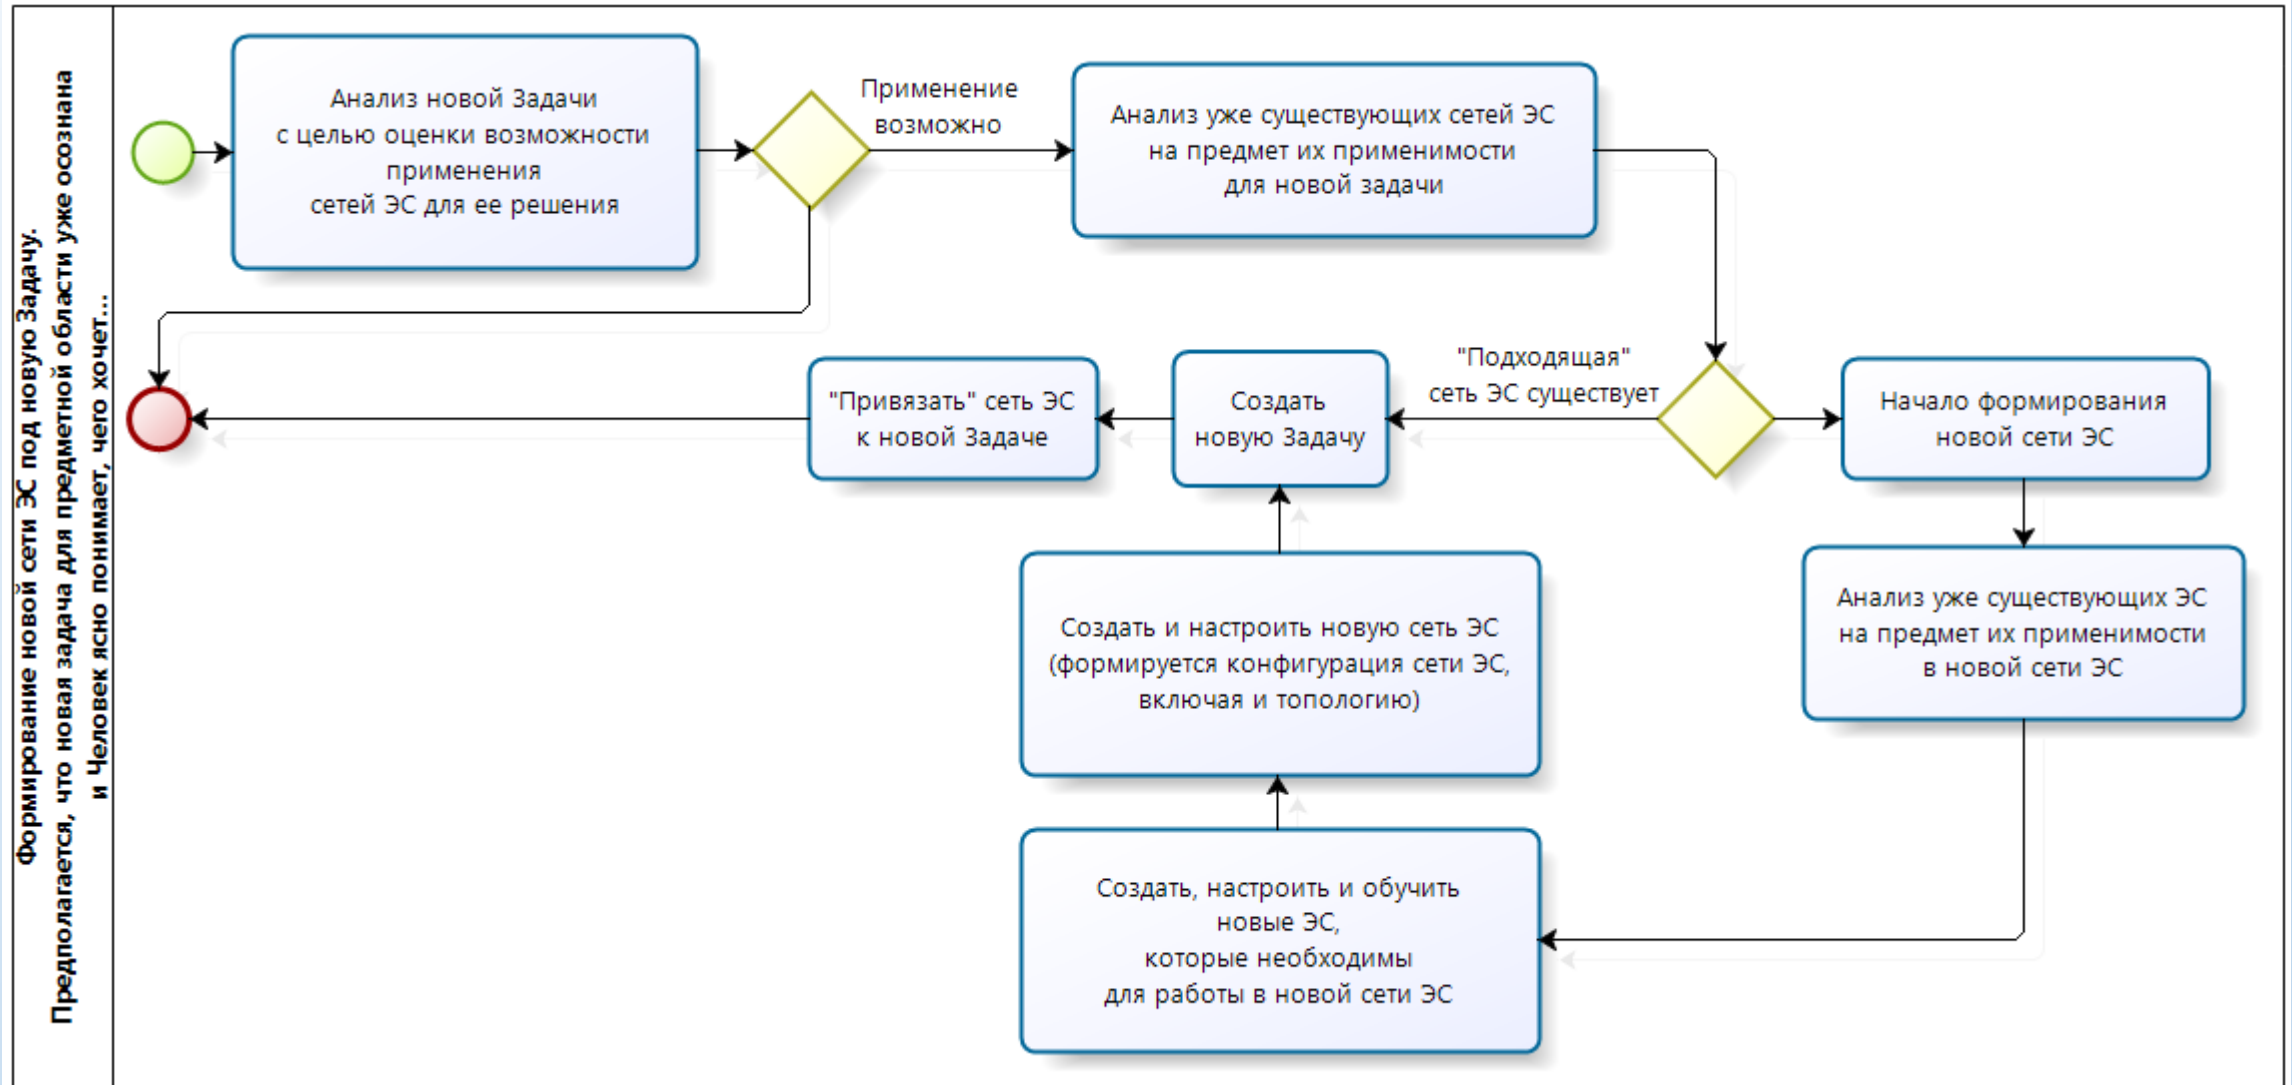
Формирование новой сети ЭС под новую Задачу.
Предполагается, что новая задача для предметной области уже осознана и Человек ясно понимает, чего хочет...

Анализ новой Задачи с целью оценки возможности применения сетей ЭС для ее решения

Применение возможно

Анализ уже существующих сетей ЭС на предмет их применимости для новой задачи

"Привязать" сеть ЭС к новой Задаче

Создать новую Задачу

"Подходящая" сеть ЭС существует

Начало формирования новой сети ЭС

Анализ уже существующих ЭС на предмет их применимости в новой сети ЭС

Создать и настроить новую сеть ЭС (формируется конфигурация сети ЭС, включая и топологию)

Создать, настроить и обучить новые ЭС, которые необходимы для работы в новой сети ЭС